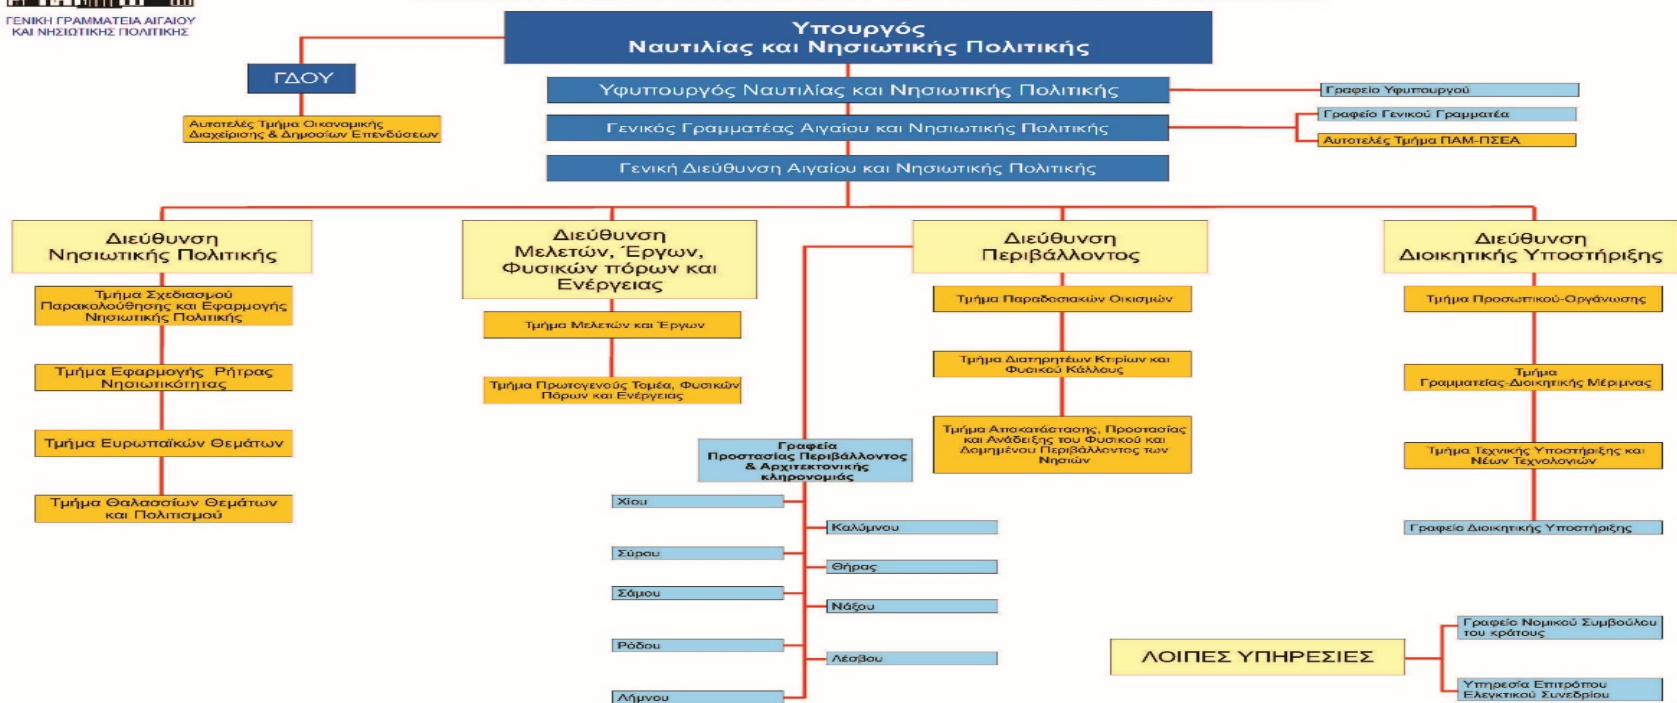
ΓΕΝΙΚΗ ΓΡΑΜΜΑΤΕΙΑ ΑΙΓΑΙΟΥ ΚΑΙ ΝΗΣΙΩΤΙΚΗΣ ΠΟΛΙΤΙΚΗΣ

Υπουργός Ναυτιλίας και Νησιωτικής Πολιτικής

ΓΑΔΟΥ

Αυτοτελές Τμήμα Οικονομικής Διαχείρισης & Δημοσίων Επενδύσεων

Υφυπουργός Ναυτιλίας και Νησιωτικής Πολιτικής

Γραφείο Υφυπουργού

Γενικός Γραμματέας Αιγαίου και Νησιωτικής Πολιτικής

Γραφείο Γενικού Γραμματέα

Αυτοτελές Τμήμα ΠΑΜ-ΠΣΕΑ

Γενική Διεύθυνση Αιγαίου και Νησιωτικής Πολιτικής

Διεύθυνση Νησιωτικής Πολιτικής

Τμήμα Σχεδιασμού Παρακολούθησης και Εφαρμογής Νησιωτικής Πολιτικής

Τμήμα Εφαρμογής Ρήτρας Νησιωτικότητας

Τμήμα Ευρωπαϊκών Θεμάτων

Τμήμα Θαλασσίων Θεμάτων και Πολιτισμού

Διεύθυνση Μελετών, Έργων, Φυσικών πόρων και Ενέργειας

Τμήμα Μελετών και Έργων

Τμήμα Πρωτογενούς Τομέα, Φυσικών Πόρων και Ενέργειας

Γραφεία Προστασίας Περιβάλλοντος & Αρχιτεκτονικής κληρονομιάς

Χίου

Σύρου

Σάμου

Ρόδου

Λήμνου

Καλύμνου

Θήρας

Νάξου

Λέσβου

Διεύθυνση Περιβάλλοντος

Τμήμα Παραδοσιακών Οικισμών

Τμήμα Διατηρητέων Κτιρίων και Φυσικού Κάλλους

Τμήμα Αποκατάστασης, Προστασίας και Ανάδειξης του Φυσικού και Δομημένου Περιβάλλοντος των Νησιών

Διεύθυνση Διοικητικής Υποστήριξης

Τμήμα Προσωπικού-Οργάνωσης

Τμήμα Γραμματείας-Διοικητικής Μέριμνας

Τμήμα Τεχνικής Υποστήριξης και Νέων Τεχνολογιών

Γραφείο Διοικητικής Υποστήριξης

ΛΟΙΠΕΣ ΥΠΗΡΕΣΙΕΣ

Γραφείο Νομικού Συμβούλου του κράτους

Υπηρεσία Επιτρόπου Ελεγκτικού Συνεδρίου